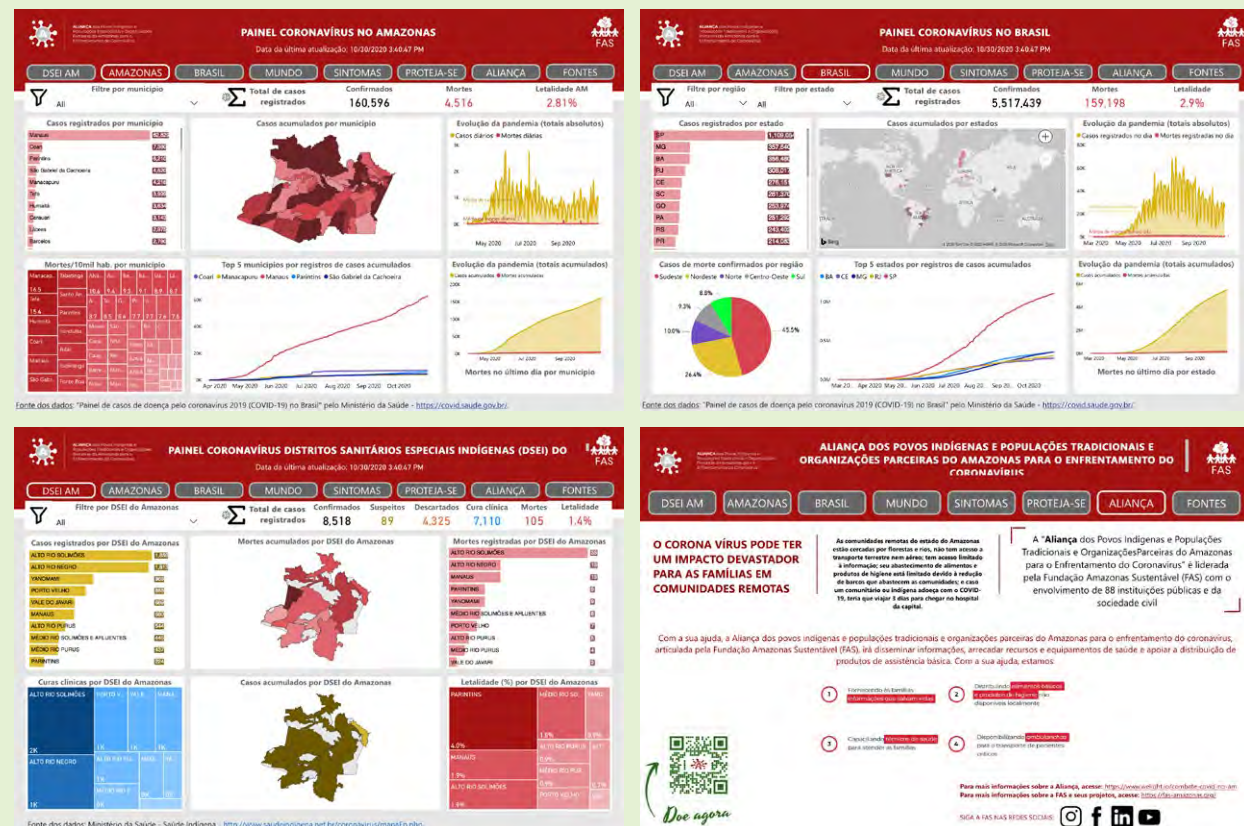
PAINEL CORONAVÍRUS NO AMAZONAS
Data da última atualização: 10/30/2020 3:40:47 PM
FAS
DSEI AM | AMAZONAS | BRASIL | MUNDO | SINTOMAS | PROTEJA-SE | ALIANÇA | FONTES
Filtre por município
All
Total de casos registrados
Confirmados 160,596
Mortes 4,516
Letalidade AM 2.81%
Casos registrados por município
Manaus
Coari
Parintins
São Gabriel da Cachoeira
Manacapuru
Tefé
Humaitá
Benjamin
Tabatinga
Barcelos
Casos acumulados por município
Evolução da pandemia (totais absolutos)
Casos diários • Mortes diárias
May 2020 Jul 2020 Sep 2020
Mortes/10mil hab. por município
Top 5 municípios por registros de casos acumulados
Coari • Manacapuru • Manaus • Parintins • São Gabriel da Cachoeira
Apr 2020 May 2020 Jun 2020 Jul 2020 Aug 2020 Sep 2020 Oct 2020
Evolução da pandemia (totais acumulados)
Casos acumulados • Mortes acumuladas
May 2020 Jul 2020 Sep 2020
Mortes no último dia por município
Fonte dos dados: "Painel de casos de doença pelo coronavírus 2019 (COVID-19) no Brasil" pelo Ministério da Saúde - https://covid.saude.gov.br/

PAINEL CORONAVÍRUS NO BRASIL
Data da última atualização: 10/30/2020 3:40:47 PM
FAS
DSEI AM | AMAZONAS | BRASIL | MUNDO | SINTOMAS | PROTEJA-SE | ALIANÇA | FONTES
Filtre por região All
Filtre por estado All
Total de casos registrados
Confirmados 5,517,439
Mortes 159,198
Letalidade 2.9%
Casos registrados por estado
SP
MG
BA
RJ
CE
SC
GO
PA
RS
PR
Casos acumulados por estados
Evolução da pandemia (totais absolutos)
Casos registrados no dia • Mortes registradas no dia
Mar 2020 May 2020 Jul 2020 Sep 2020
Casos de morte confirmados por região
Sudeste • Nordeste • Norte • Centro-Oeste • Sul
8.8%
9.3%
10.0%
45.5%
26.4%
Top 5 estados por registros de casos acumulados
BA • CE • MG • RJ • SP
Evolução da pandemia (totais acumulados)
Casos acumulados • Mortes acumuladas
Mortes no último dia por estado
Fonte dos dados: "Painel de casos de doença pelo coronavírus 2019 (COVID-19) no Brasil" pelo Ministério da Saúde - https://covid.saude.gov.br/

PAINEL CORONAVÍRUS DISTRITOS SANITÁRIOS ESPECIAIS INDÍGENAS (DSEI) DO
Data da última atualização: 10/30/2020 3:40:47 PM
FAS
DSEI AM | AMAZONAS | BRASIL | MUNDO | SINTOMAS | PROTEJA-SE | ALIANÇA | FONTES
Filtre por DSEI do Amazonas
All
Total de casos registrados
Confirmados 8,518
Suspeitos 89
Descartados 4,325
Cura clínica 7,110
Mortes 105
Letalidade 1.4%
Casos registrados por DSEI do Amazonas
ALTO RIO SOLIMÕES
ALTO RIO NEGRO
YANOMAMI
PORTO VELHO
VALE DO JAVARI
MANAUS
ALTO RIO PURUS
MÉDIO RIO SOLIMÕES E AFLUENTES
MÉDIO RIO PURUS
PARINTINS
Mortes acumuladas por DSEI do Amazonas
Mortes registradas por DSEI do Amazonas
ALTO RIO SOLIMÕES
ALTO RIO NEGRO
MANAUS
PARINTINS
YANOMAMI
MÉDIO RIO SOLIMÕES E AFLUENTES
PORTO VELHO
ALTO RIO PURUS
MÉDIO RIO PURUS
VALE DO JAVARI
Curas clínicas por DSEI do Amazonas
ALTO RIO SOLIMÕES
ALTO RIO NEGRO
Casos acumulados por DSEI do Amazonas
Letalidade (%) por DSEI do Amazonas
PARINTINS
MANAUS
ALTO RIO SOLIMÕES
Fonte dos dados: Ministério da Saúde - Saúde Indígena - http://www.saudeindigena.net.br/coronavirus/mapaEp.php

ALIANÇA DOS POVOS INDÍGENAS E POPULAÇÕES TRADICIONAIS E ORGANIZAÇÕES PARCEIRAS DO AMAZONAS PARA O ENFRENTAMENTO DO CORONAVÍRUS
FAS
DSEI AM | AMAZONAS | BRASIL | MUNDO | SINTOMAS | PROTEJA-SE | ALIANÇA | FONTES
O CORONA VÍRUS PODE TER UM IMPACTO DEVASTADOR PARA AS FAMÍLIAS EM COMUNIDADES REMOTAS
As comunidades remotas do estado do Amazonas estão cercadas por florestas e rios, não tem acesso a transporte terrestre nem aéreo; tem acesso limitado à informação; seu abastecimento de alimentos e produtos de higiene está limitado devido à redução de barcos que abastecem as comunidades; e caso um comunitário ou indígena adoeça com o COVID-19, teria que viajar 3 dias para chegar no hospital da capital.
A "Aliança dos Povos Indígenas e Populações Tradicionais e OrganizaçõesParceiras do Amazonas para o Enfrentamento do Coronavírus" é liderada pela Fundação Amazonas Sustentável (FAS) com o envolvimento de 88 instituições públicas e da sociedade civil
Com a sua ajuda, a Aliança dos povos indígenas e populações tradicionais e organizações parceiras do Amazonas para o enfrentamento do coronavírus, articulada pela Fundação Amazonas Sustentável (FAS), irá disseminar informações, arrecadar recursos e equipamentos de saúde e apoiar a distribuição de produtos de assistência básica. Com a sua ajuda, estamos:
1 Fornecendo às famílias informações que salvam vidas
2 Distribuindo alimentos básicos e produtos de higiene não disponíveis localmente
3 Capacitando técnicos de saúde para atender as famílias
4 Disponibilizando ambulanchas para o transporte de pacientes críticos
Doe agora
Para mais informações sobre a Aliança, acesse: https://www.wetight.io/cordiale-covid-no-am
Para mais informações sobre a FAS e seus projetos, acesse: https://fas-amazonas.org/
SIGA A FAS NAS REDES SOCIAIS